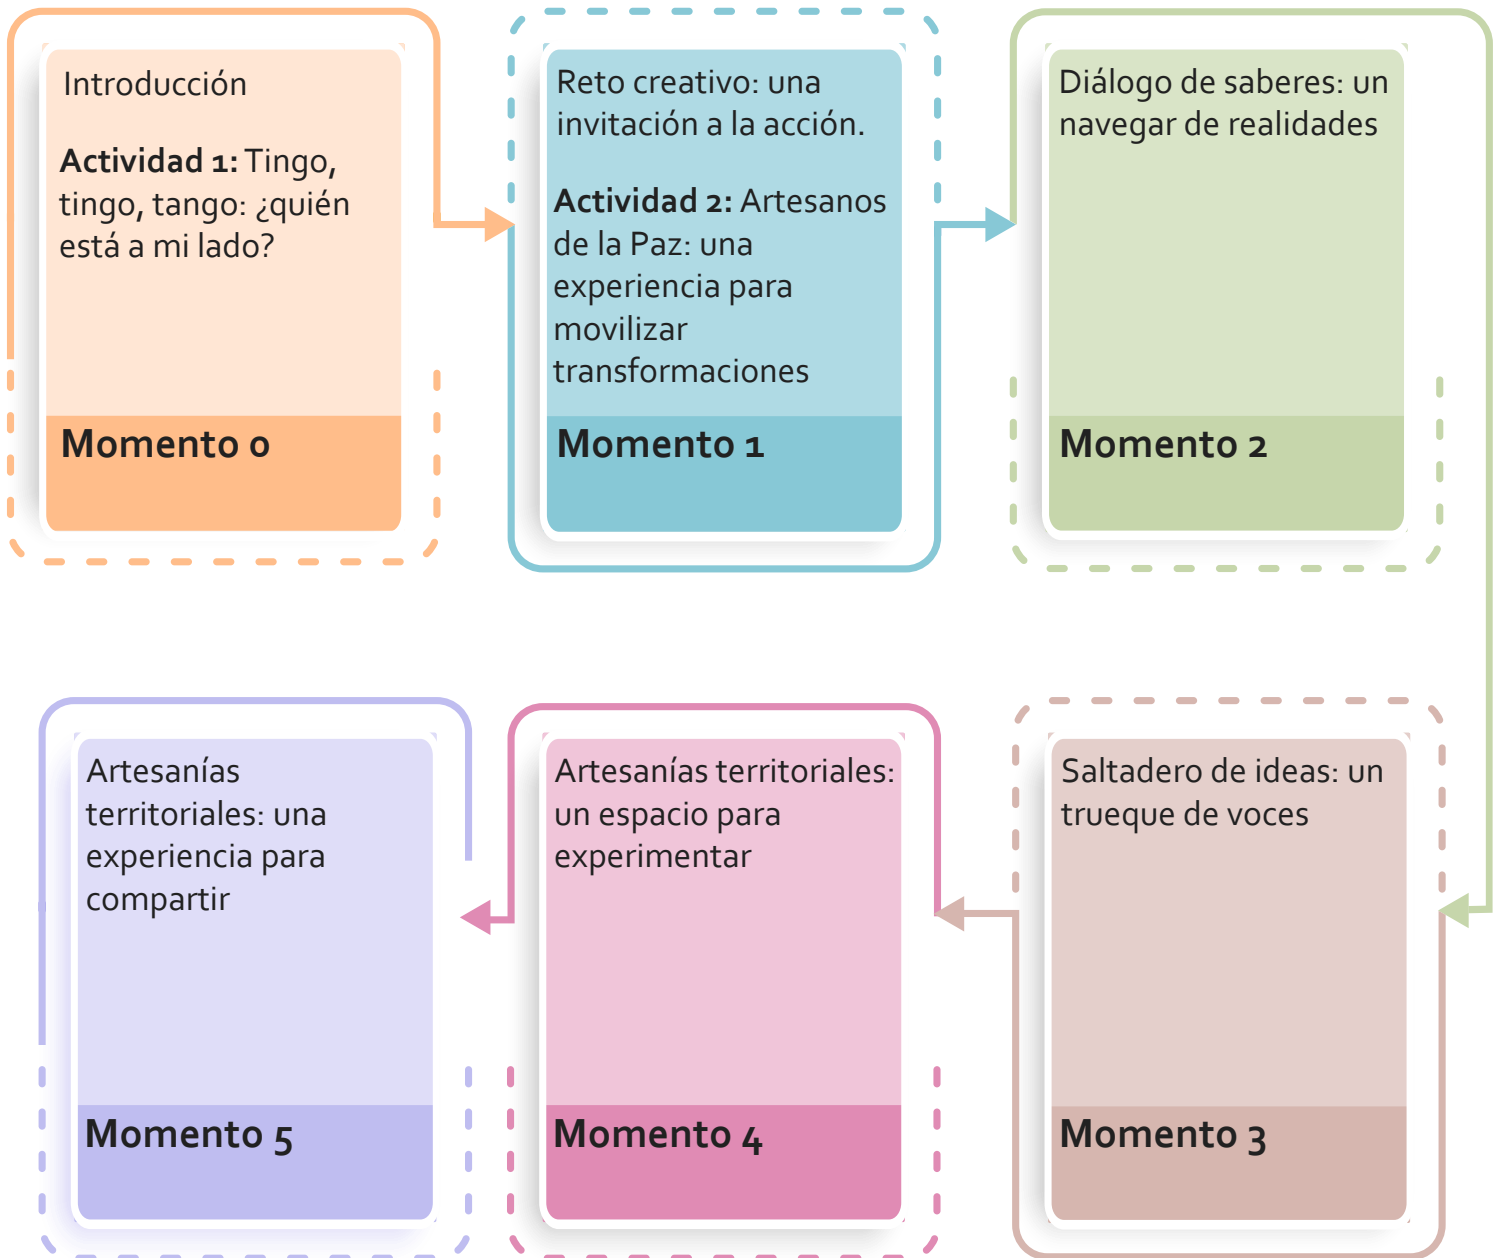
Introducción

**Actividad 1:** Tingo, tingo, tango: ¿quién está a mi lado?

Momento 0

Reto creativo: una invitación a la acción.

**Actividad 2:** Artesanos de la Paz: una experiencia para movilizar transformaciones

Momento 1

Diálogo de saberes: un navegar de realidades

Momento 2

Artesanías territoriales: una experiencia para compartir

Momento 5

Artesanías territoriales: un espacio para experimentar

Momento 4

Saltadero de ideas: un trueque de voces

Momento 3